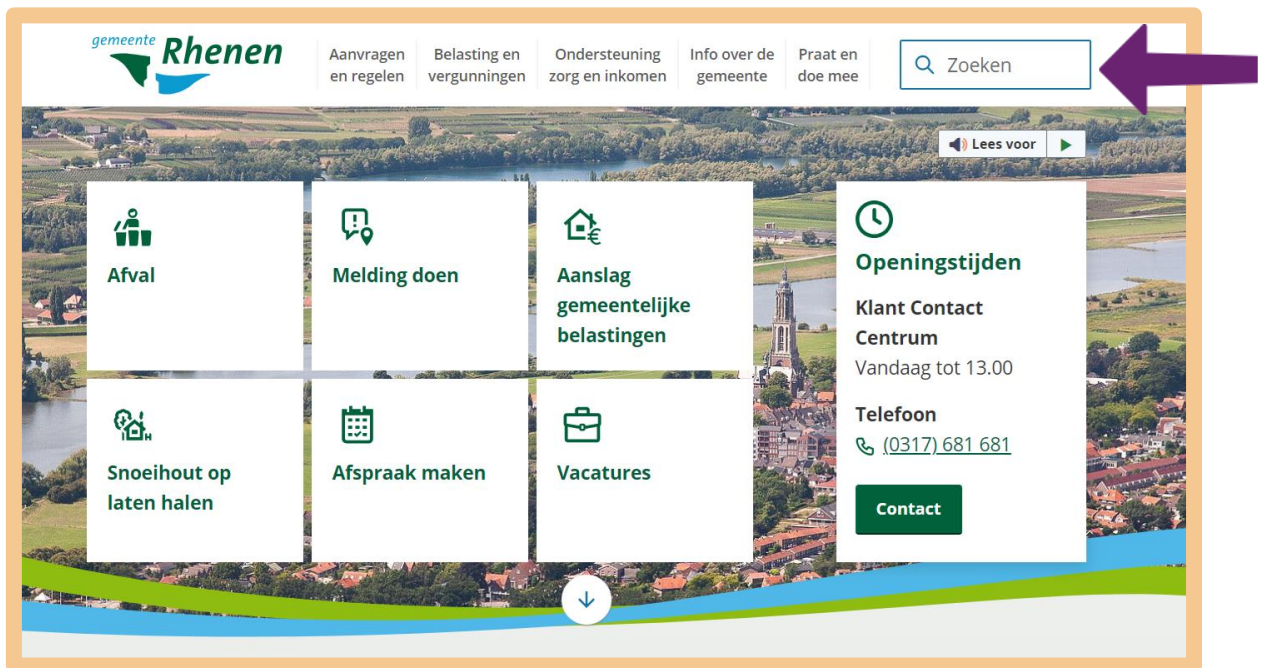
gemeente Rhenen

Aanvragen en regelen

Belasting en vergunningen

Ondersteuning zorg en inkomen

Info over de gemeente

Praat en doe mee

Zoeken

Lees voor

Afval

Melding doen

Aanslag gemeentelijke belastingen

Openingstijden

Klant Contact Centrum

Vandaag tot 13.00

Telefoon

(0317) 681 681

Contact

Snoeihout op laten halen

Afspraak maken

Vacatures